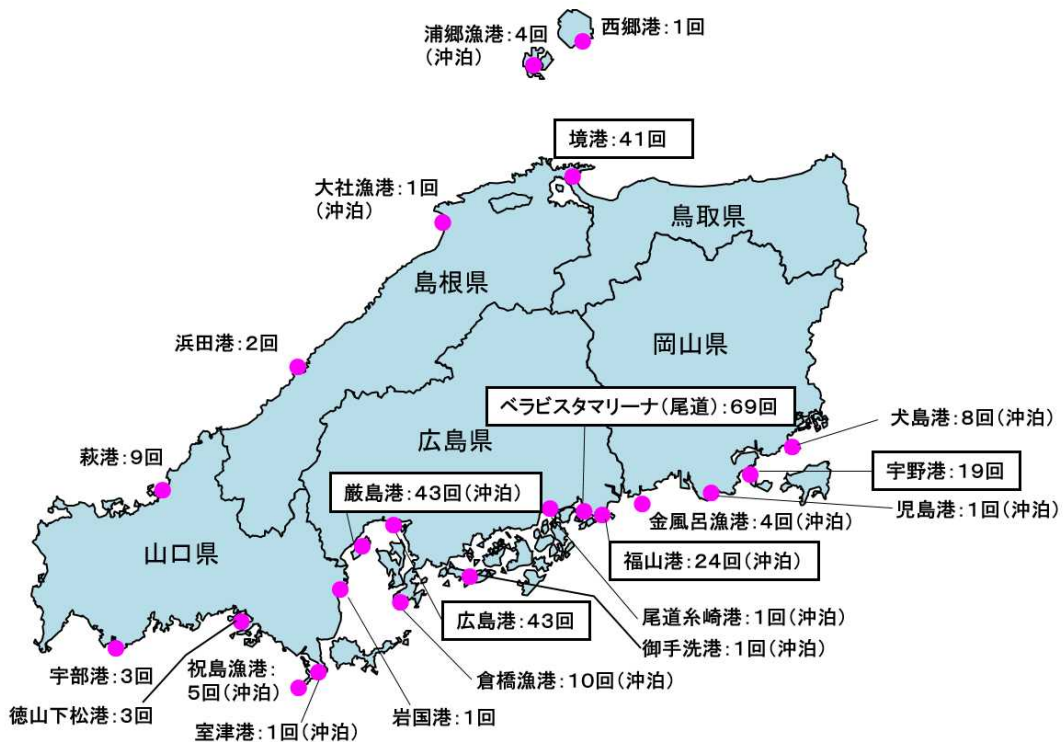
浦郷漁港：4回
（沖泊）

西郷港：1回

境港：41回

大社漁港：1回
（沖泊）

鳥取県

島根県

岡山県

浜田港：2回

ベラビスタマリーナ（尾道）：69回

犬島港：8回（沖泊）

広島県

萩港：9回

宇野港：19回

厳島港：43回（沖泊）

児島港：1回（沖泊）

金風呂漁港：4回（沖泊）

山口県

福山港：24回（沖泊）

尾道糸崎港：1回（沖泊）

広島港：43回

御手洗港：1回（沖泊）

宇部港：3回

祝島漁港：
5回（沖泊）

倉橋漁港：10回（沖泊）

徳山下松港：3回

岩国港：1回

室津港：1回（沖泊）